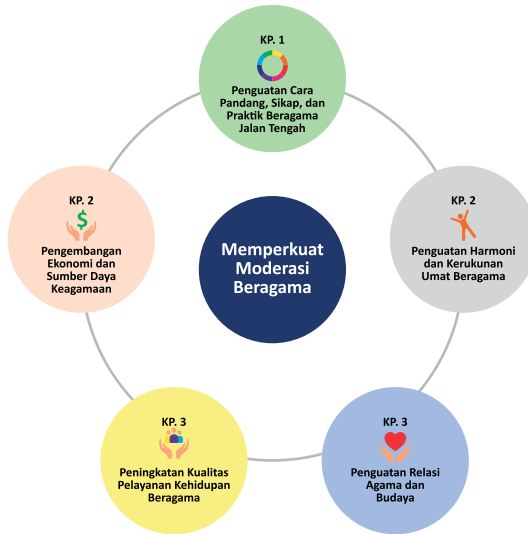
KP. 1
Penguatan Cara Pandang, Sikap, dan Praktik Beragama Jalan Tengah

KP. 2
Pengembangan Ekonomi dan Sumber Daya Keagamaan

Memperkuat Moderasi Beragama

KP. 2
Penguatan Harmoni dan Kerukunan Umat Beragama

KP. 3
Peningkatan Kualitas Pelayanan Kehidupan Beragama

KP. 3
Penguatan Relasi Agama dan Budaya